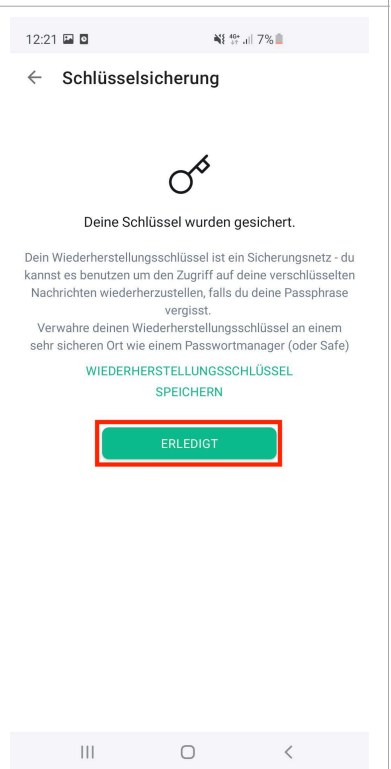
12:21

7%

Schlüsselsicherung

Deine Schlüssel wurden gesichert.

Dein Wiederherstellungsschlüssel ist ein Sicherungsnetz - du kannst es benutzen um den Zugriff auf deine verschlüsselten Nachrichten wiederherzustellen, falls du deine Passphrase vergisst.
Verwahre deinen Wiederherstellungsschlüssel an einem sehr sicheren Ort wie einem Passwortmanager (oder Safe)

WIEDERHERSTELLUNGSSCHLÜSSEL SPEICHERN

ERLEDIGT